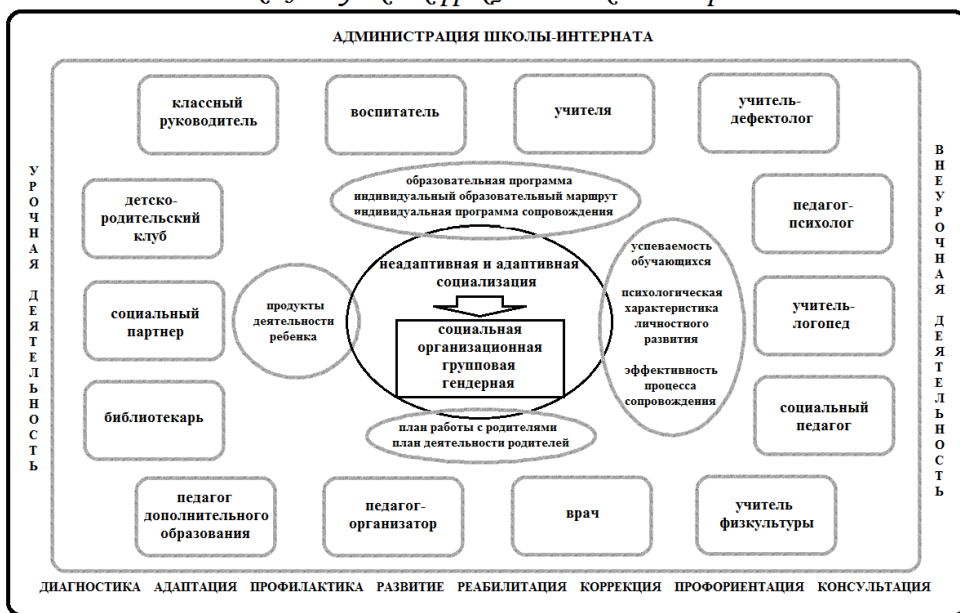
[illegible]

АДМИНИСТРАЦИЯ ШКОЛЫ-ИНТЕРНАТА

классный руководитель

воспитатель

учителя

учитель-дефектолог

УРОЧНАЯ ДЕЯТЕЛЬНОСТЬ

детско-родительский клуб

образовательная программа
индивидуальный образовательный маршрут
индивидуальная программа сопровождения

педагог-психолог

ВНЕУРОЧНАЯ ДЕЯТЕЛЬНОСТЬ

неадаптивная и адаптивная социализация

социальная
организационная
групповая
гендерная

продукты деятельности ребенка

успеваемость обучающихся

психологическая характеристика личностного развития

эффективность процесса сопровождения

социальный партнер

учитель-логопед

библиотекарь

социальный педагог

план работы с родителями
план деятельности родителей

педагог дополнительного образования

педагог-организатор

врач

учитель физкультуры

ДИАГНОСТИКА АДАПТАЦИЯ ПРОФИЛАКТИКА РАЗВИТИЕ РЕАБИЛИТАЦИЯ КОРРЕКЦИЯ ПРОФОРИЕНТАЦИЯ КОНСУЛЬТАЦИЯ